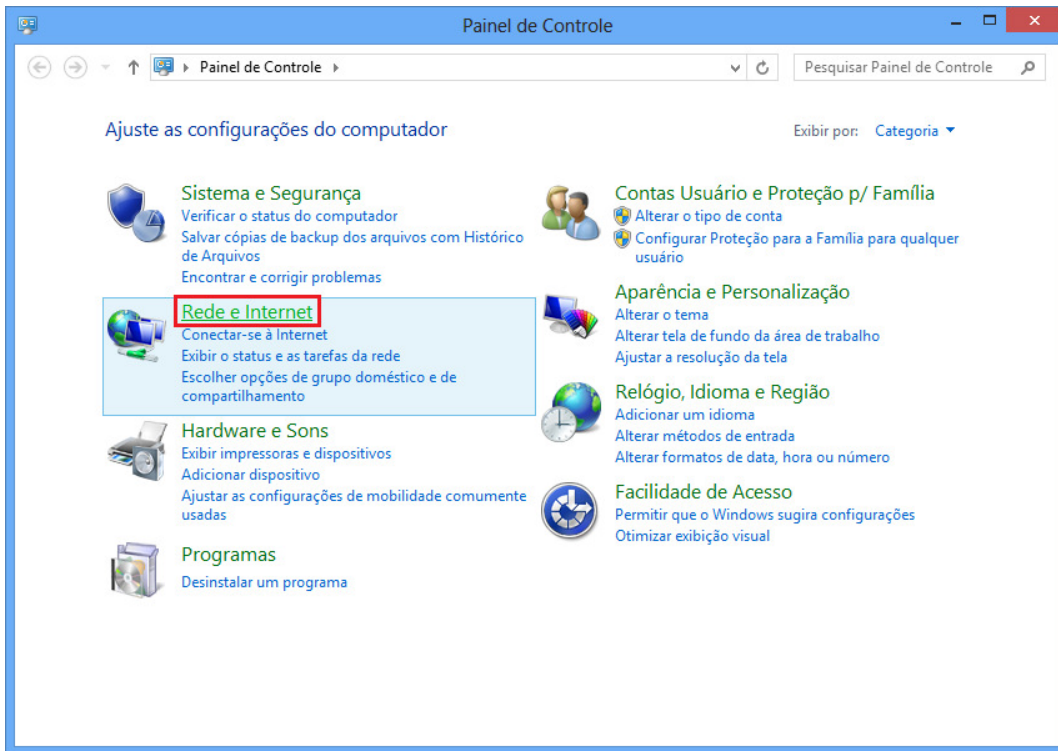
Painel de Controle

Painel de Controle

Pesquisar Painel de Controle

Ajuste as configurações do computador

Exibir por: Categoria

Sistema e Segurança
Verificar o status do computador
Salvar cópias de backup dos arquivos com Histórico de Arquivos
Encontrar e corrigir problemas

Rede e Internet
Conectar-se à Internet
Exibir o status e as tarefas da rede
Escolher opções de grupo doméstico e de compartilhamento

Hardware e Sons
Exibir impressoras e dispositivos
Adicionar dispositivo
Ajustar as configurações de mobilidade comumente usadas

Programas
Desinstalar um programa

Contas Usuário e Proteção p/ Família
Alterar o tipo de conta
Configurar Proteção para a Família para qualquer usuário

Aparência e Personalização
Alterar o tema
Alterar tela de fundo da área de trabalho
Ajustar a resolução da tela

Relógio, Idioma e Região
Adicionar um idioma
Alterar métodos de entrada
Alterar formatos de data, hora ou número

Facilidade de Acesso
Permitir que o Windows sugira configurações
Otimizar exibição visual